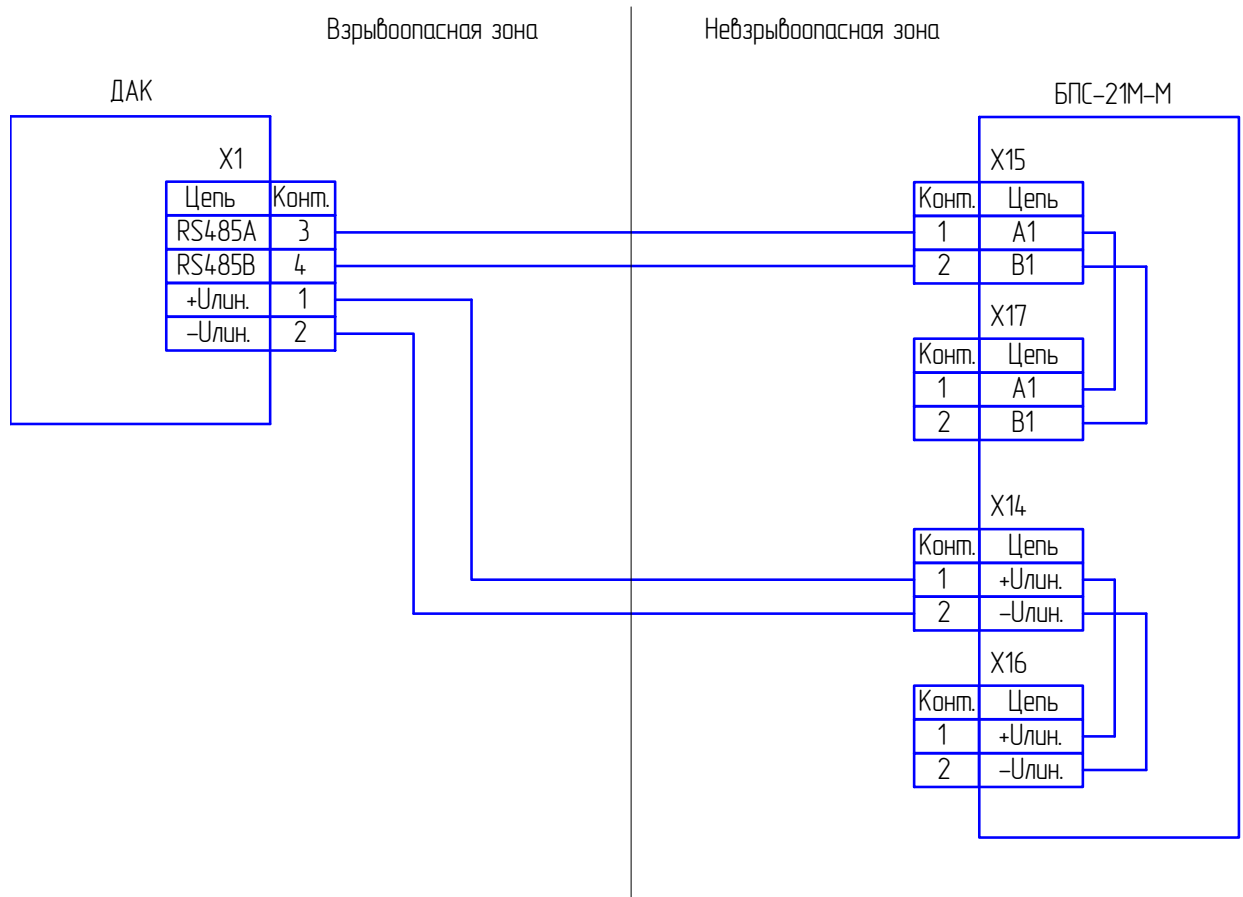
Взрывоопасная зона

Невзрывоопасная зона

ДАК

X1

| Цепь | Конт. |
|---|---|
| RS485A | 3 |
| RS485B | 4 |
| +Uлин. | 1 |
| –Uлин. | 2 |

БПС-21М-М

X15

| Конт. | Цепь |
|---|---|
| 1 | A1 |
| 2 | B1 |

X17

| Конт. | Цепь |
|---|---|
| 1 | A1 |
| 2 | B1 |

X14

| Конт. | Цепь |
|---|---|
| 1 | +Uлин. |
| 2 | –Uлин. |

X16

| Конт. | Цепь |
|---|---|
| 1 | +Uлин. |
| 2 | –Uлин. |